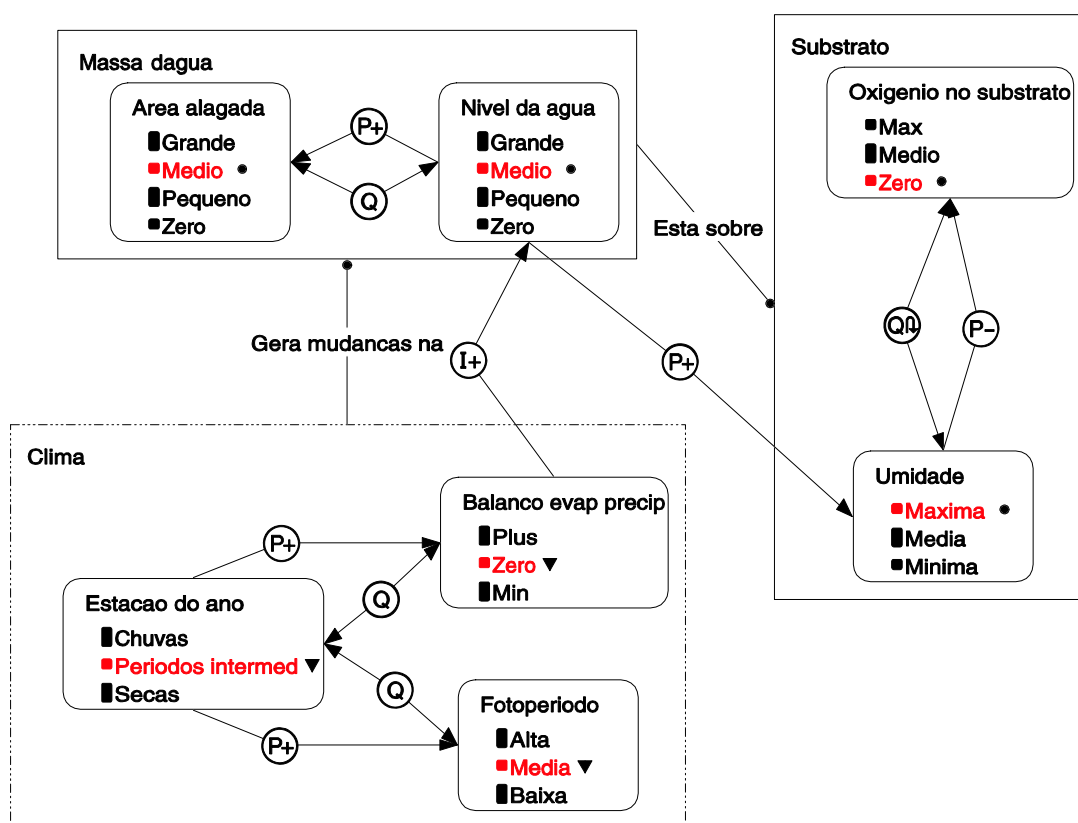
Massa dagua

Area alagada
Grande
Medio
Pequeno
Zero

P+

Q

Nivel da agua
Grande
Medio
Pequeno
Zero

Substrato

Oxigenio no substrato
Max
Medio
Zero

Esta sobre

Gera mudancas na

I+

P+

Q∩

P–

Umidade
Maxima
Media
Minima

Clima

Balanco evap precip
Plus
Zero
Min

P+

Q

Estacao do ano
Chuvas
Periodos intermed
Secas

Q

P+

Fotoperiodo
Alta
Media
Baixa